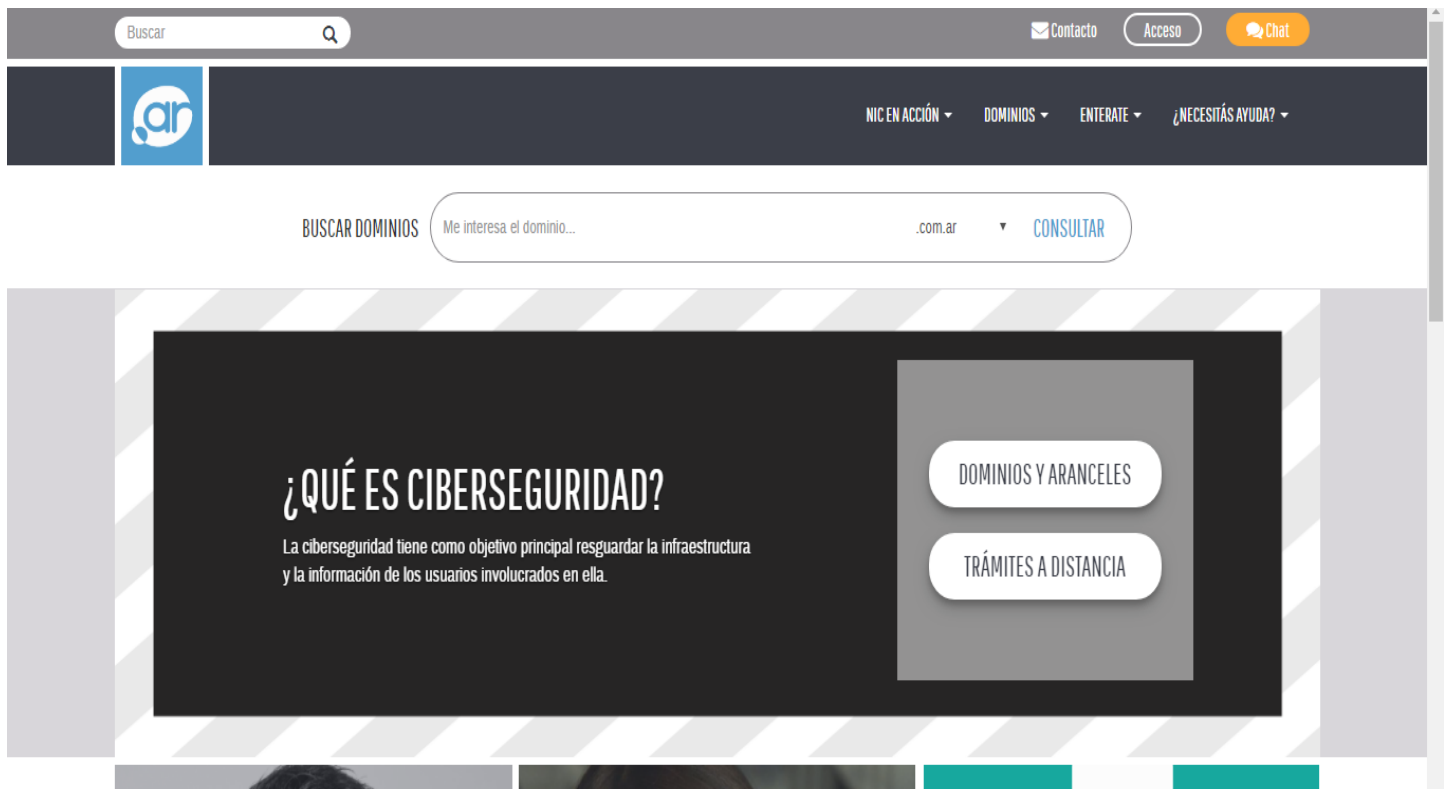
Buscar

Contacto Acceso Chat

.ar

NIC EN ACCIÓN DOMINIOS ENTERATE ¿NECESITÁS AYUDA?

BUSCAR DOMINIOS Me interesa el dominio... .com.ar CONSULTAR

¿QUÉ ES CIBERSEGURIDAD?

La ciberseguridad tiene como objetivo principal resguardar la infraestructura y la información de los usuarios involucrados en ella.

DOMINIOS Y ARANCELES

TRÁMITES A DISTANCIA